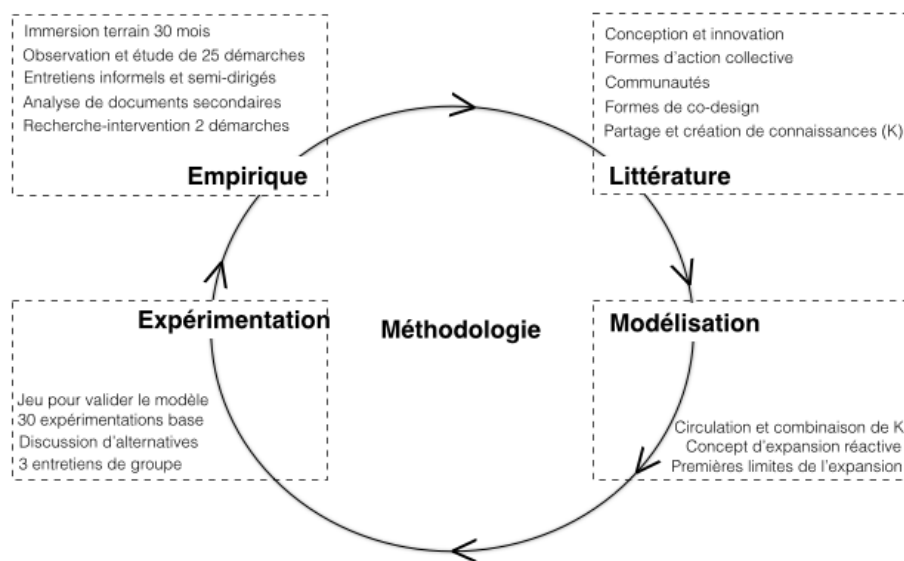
Immersion terrain 30 mois
Observation et étude de 25 démarches
Entretiens informels et semi-dirigés
Analyse de documents secondaires
Recherche-intervention 2 démarches

Empirique

Conception et innovation
Formes d'action collective
Communautés
Formes de co-design
Partage et création de connaissances (K)

Littérature

Expérimentation

Méthodologie

Modélisation

Jeu pour valider le modèle
30 expérimentations base
Discussion d'alternatives
3 entretiens de groupe

Circulation et combinaison de K
Concept d'expansion réactive
Premières limites de l'expansion